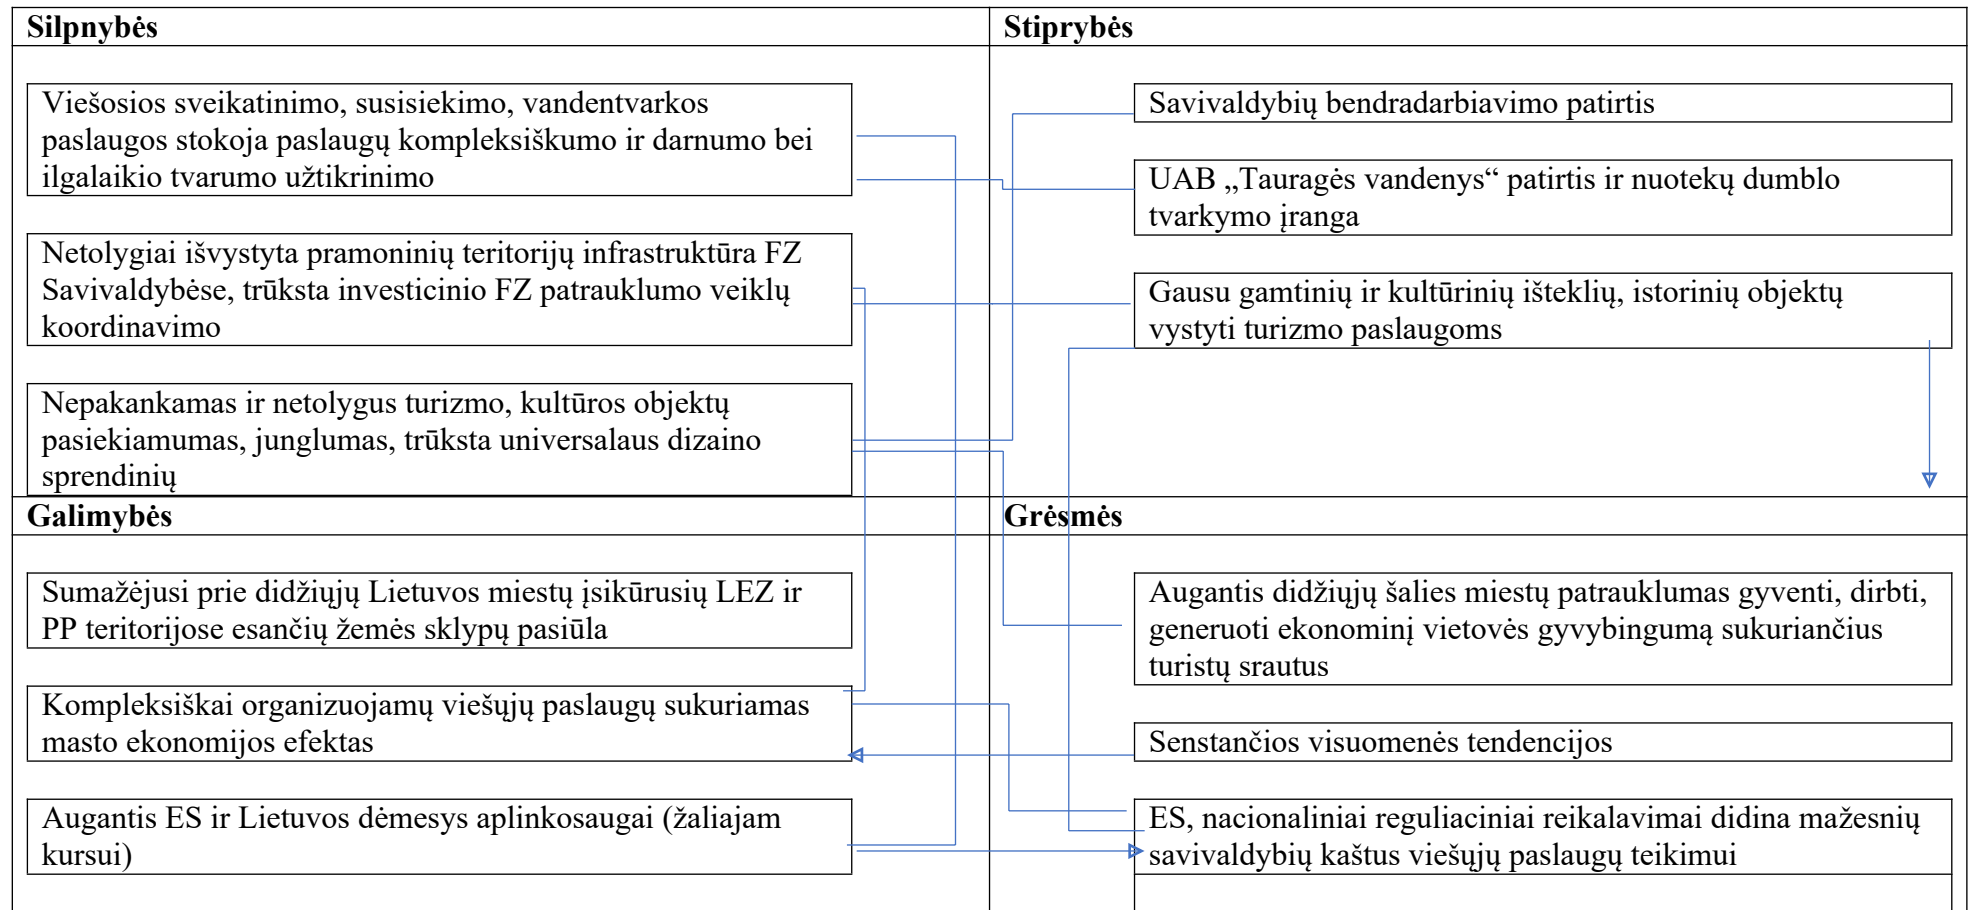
Silpnybės

Viešosios sveikatinimo, susisiekimo, vandentvarkos paslaugos stokoja paslaugų kompleksiškumo ir darnumo bei ilgalaikio tvarumo užtikrinimo

Netolygiai išvystyta pramoninių teritorijų infrastruktūra FZ Savivaldybėse, trūksta investicinio FZ patrauklumo veiklų koordinavimo

Nepakankamas ir netolygus turizmo, kultūros objektų pasiekiamumas, junglumas, trūksta universalaus dizaino sprendinių

Stiprybės

Savivaldybių bendradarbiavimo patirtis

UAB „Tauragės vandenys“ patirtis ir nuotekų dumblo tvarkymo įranga

Gausu gamtinių ir kultūrinių išteklių, istorinių objektų vystyti turizmo paslaugoms

Galimybės

Sumažėjusi prie didžiųjų Lietuvos miestų įsikūrusių LEZ ir PP teritorijose esančių žemės sklypų pasiūla

Kompleksiškai organizuojamų viešųjų paslaugų sukuriamas masto ekonomijos efektas

Augantis ES ir Lietuvos dėmesys aplinkosaugai (žaliajam kursui)

Grėsmės

Augantis didžiųjų šalies miestų patrauklumas gyventi, dirbti, generuoti ekonominį vietovės gyvybingumą sukuriančius turistų srautus

Senstančios visuomenės tendencijos

ES, nacionaliniai reguliaciniai reikalavimai didina mažesnių savivaldybių kaštus viešųjų paslaugų teikimui